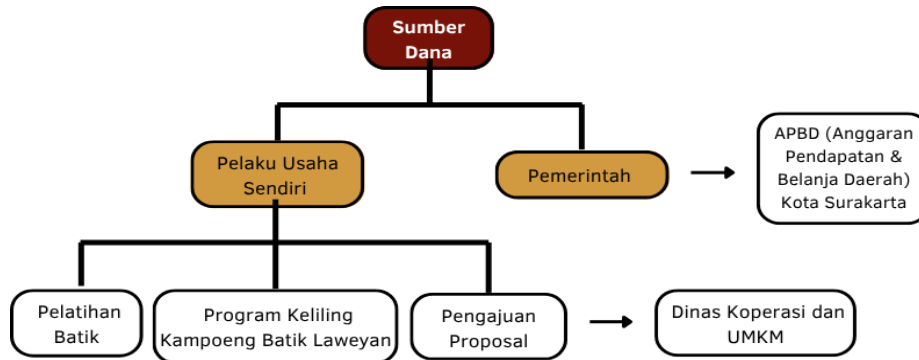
Sumber Dana

Pelaku Usaha Sendiri

Pemerintah

APBD (Anggaran Pendapatan & Belanja Daerah) Kota Surakarta

Pelatihan Batik

Program Keliling Kampoeng Batik Laweyan

Pengajuan Proposal

Dinas Koperasi dan UMKM